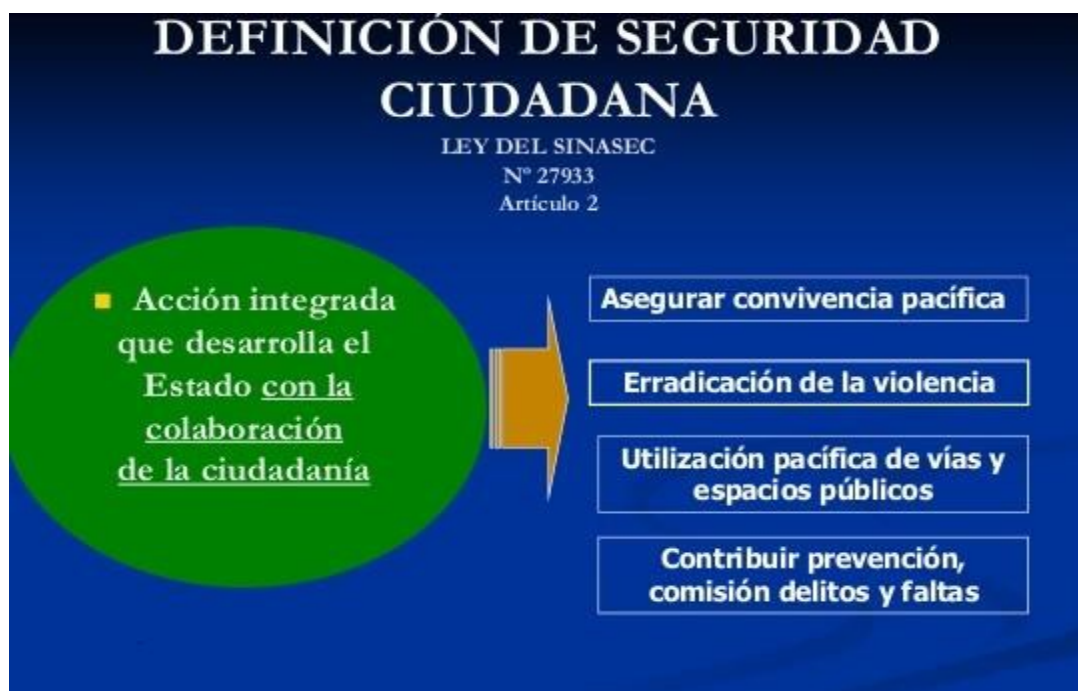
DEFINICIÓN DE SEGURIDAD CIUDADANA

LEY DEL SINASEC
Nº 27933
Artículo 2

Acción integrada que desarrolla el Estado con la colaboración de la ciudadanía

Asegurar convivencia pacífica

Erradicación de la violencia

Utilización pacífica de vías y espacios públicos

Contribuir prevención, comisión delitos y faltas